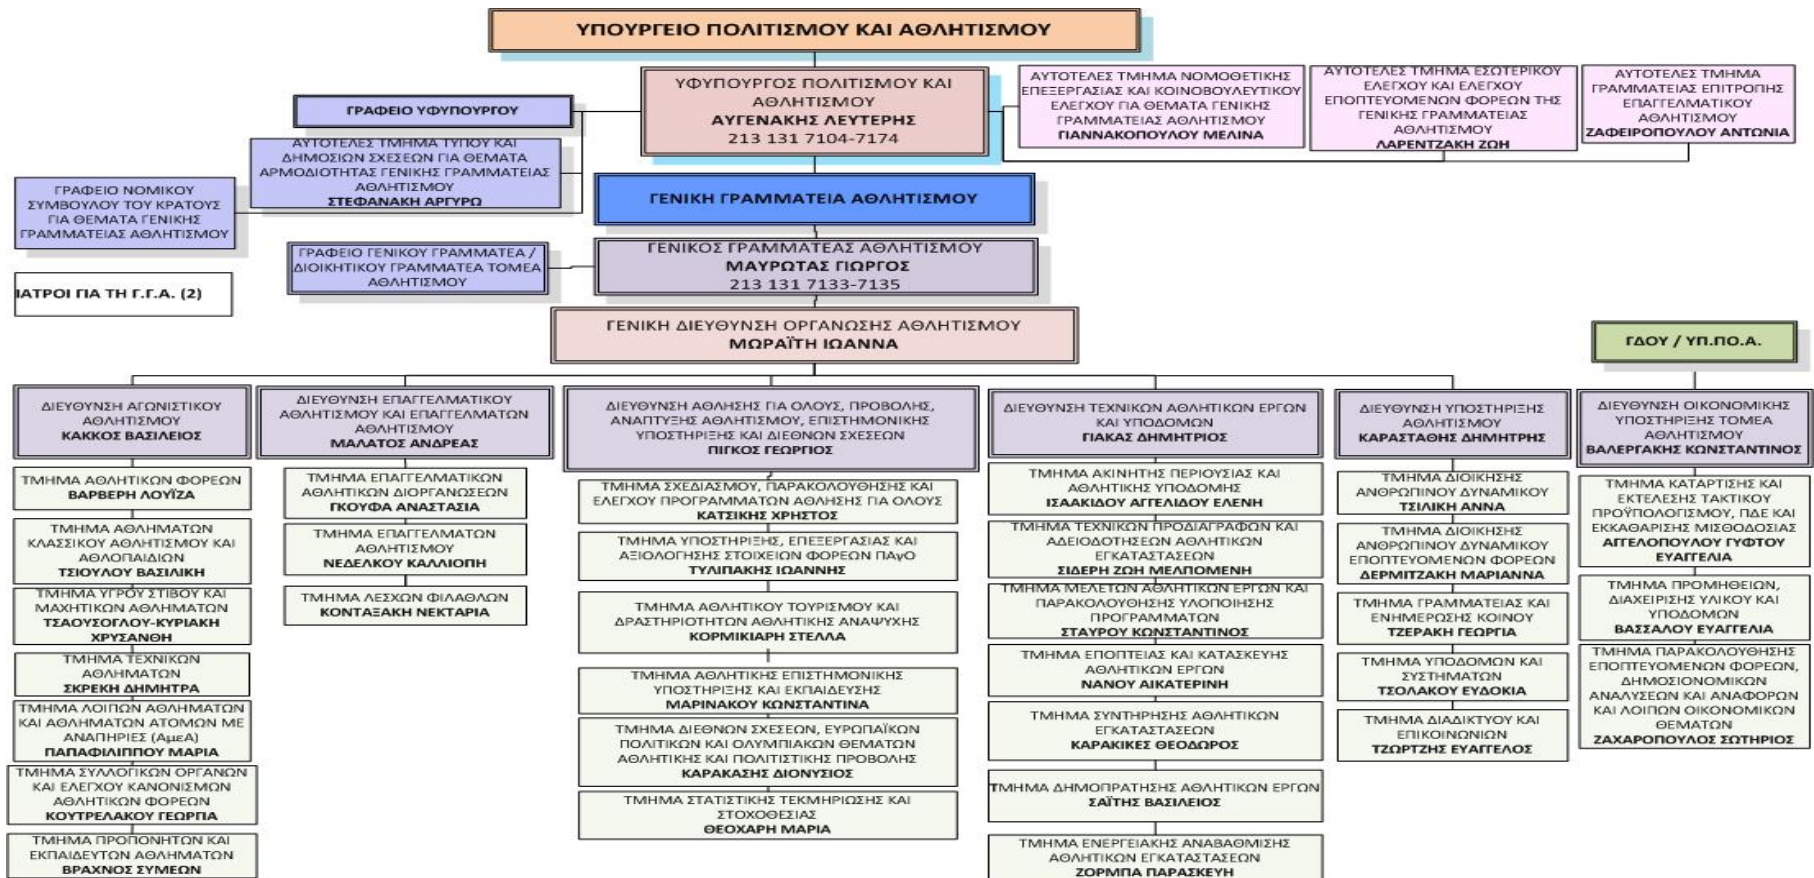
ΥΠΟΥΡΓΕΙΟ ΠΟΛΙΤΙΣΜΟΥ ΚΑΙ ΑΘΛΗΤΙΣΜΟΥ

ΓΡΑΦΕΙΟ ΥΦΥΠΟΥΡΓΟΥ

ΥΦΥΠΟΥΡΓΟΣ ΠΟΛΙΤΙΣΜΟΥ ΚΑΙ ΑΘΛΗΤΙΣΜΟΥ
ΑΥΓΕΝΑΚΗΣ ΛΕΥΤΕΡΗΣ
213 131 7104-7174

ΑΥΤΟΤΕΛΕΣ ΤΜΗΜΑ ΝΟΜΟΘΕΤΙΚΗΣ ΕΠΕΞΕΡΓΑΣΙΑΣ ΚΑΙ ΚΟΙΝΟΒΟΥΛΕΥΤΙΚΟΥ ΕΛΕΓΧΟΥ ΓΙΑ ΘΕΜΑΤΑ ΓΕΝΙΚΗΣ ΓΡΑΜΜΑΤΕΙΑΣ ΑΘΛΗΤΙΣΜΟΥ
ΓΙΑΝΝΑΚΟΠΟΥΛΟΥ ΜΕΛΙΝΑ

ΑΥΤΟΤΕΛΕΣ ΤΜΗΜΑ ΕΣΩΤΕΡΙΚΟΥ ΕΛΕΓΧΟΥ ΚΑΙ ΕΛΕΓΧΟΥ ΕΠΟΠΤΕΥΟΜΕΝΩΝ ΦΟΡΕΩΝ ΤΗΣ ΓΕΝΙΚΗΣ ΓΡΑΜΜΑΤΕΙΑΣ ΑΘΛΗΤΙΣΜΟΥ
ΛΑΡΕΝΤΖΑΚΗ ΖΩΗ

ΑΥΤΟΤΕΛΕΣ ΤΜΗΜΑ ΓΡΑΜΜΑΤΕΙΑΣ ΕΠΙΤΡΟΠΗΣ ΕΠΑΓΓΕΛΜΑΤΙΚΟΥ ΑΘΛΗΤΙΣΜΟΥ
ΖΑΦΕΙΡΟΠΟΥΛΟΥ ΑΝΤΩΝΙΑ

ΑΥΤΟΤΕΛΕΣ ΤΜΗΜΑ ΤΥΠΟΥ ΚΑΙ ΔΗΜΟΣΙΩΝ ΣΧΕΣΕΩΝ ΓΙΑ ΘΕΜΑΤΑ ΑΡΜΟΔΙΟΤΗΤΑΣ ΓΕΝΙΚΗΣ ΓΡΑΜΜΑΤΕΙΑΣ ΑΘΛΗΤΙΣΜΟΥ
ΣΤΕΦΑΝΑΚΗ ΑΡΓΥΡΩ

ΓΡΑΦΕΙΟ ΝΟΜΙΚΟΥ ΣΥΜΒΟΥΛΟΥ ΤΟΥ ΚΡΑΤΟΥΣ ΓΙΑ ΘΕΜΑΤΑ ΓΕΝΙΚΗΣ ΓΡΑΜΜΑΤΕΙΑΣ ΑΘΛΗΤΙΣΜΟΥ

ΓΕΝΙΚΗ ΓΡΑΜΜΑΤΕΙΑ ΑΘΛΗΤΙΣΜΟΥ

ΓΡΑΦΕΙΟ ΓΕΝΙΚΟΥ ΓΡΑΜΜΑΤΕΑ / ΔΙΟΙΚΗΤΙΚΟΥ ΓΡΑΜΜΑΤΕΑ ΤΟΜΕΑ ΑΘΛΗΤΙΣΜΟΥ

ΓΕΝΙΚΟΣ ΓΡΑΜΜΑΤΕΑΣ ΑΘΛΗΤΙΣΜΟΥ
ΜΑΥΡΩΤΑΣ ΓΙΩΡΓΟΣ
213 131 7133-7135

ΙΑΤΡΟΙ ΓΙΑ ΤΗ Γ.Γ.Α. (2)

ΓΕΝΙΚΗ ΔΙΕΥΘΥΝΣΗ ΟΡΓΑΝΩΣΗΣ ΑΘΛΗΤΙΣΜΟΥ
ΜΩΡΑΪΤΗ ΙΩΑΝΝΑ

ΓΔΟΥ / ΥΠ.ΠΟ.Α.

ΔΙΕΥΘΥΝΣΗ ΑΓΩΝΙΣΤΙΚΟΥ ΑΘΛΗΤΙΣΜΟΥ
ΚΑΚΚΟΣ ΒΑΣΙΛΕΙΟΣ

ΤΜΗΜΑ ΑΘΛΗΤΙΚΩΝ ΦΟΡΕΩΝ
ΒΑΡΒΕΡΗ ΛΟΥΪΖΑ

ΤΜΗΜΑ ΑΘΛΗΜΑΤΩΝ ΚΛΑΣΣΙΚΟΥ ΑΘΛΗΤΙΣΜΟΥ ΚΑΙ ΑΘΛΟΠΑΙΔΙΩΝ
ΤΣΙΟΥΛΟΥ ΒΑΣΙΛΙΚΗ

ΤΜΗΜΑ ΥΓΡΟΥ ΣΤΙΒΟΥ ΚΑΙ ΜΑΧΗΤΙΚΩΝ ΑΘΛΗΜΑΤΩΝ
ΤΣΑΟΥΣΟΓΛΟΥ-ΚΥΡΙΑΚΗ ΧΡΥΣΑΝΘΗ

ΤΜΗΜΑ ΤΕΧΝΙΚΩΝ ΑΘΛΗΜΑΤΩΝ
ΣΚΡΕΚΗ ΔΗΜΗΤΡΑ

ΤΜΗΜΑ ΛΟΙΠΩΝ ΑΘΛΗΜΑΤΩΝ ΚΑΙ ΑΘΛΗΜΑΤΩΝ ΑΤΟΜΩΝ ΜΕ ΑΝΑΠΗΡΙΕΣ (ΑμεΑ)
ΠΑΠΑΦΙΛΙΠΠΟΥ ΜΑΡΙΑ

ΤΜΗΜΑ ΣΥΛΛΟΓΙΚΩΝ ΟΡΓΑΝΩΝ ΚΑΙ ΕΛΕΓΧΟΥ ΚΑΝΟΝΙΣΜΩΝ ΑΘΛΗΤΙΚΩΝ ΦΟΡΕΩΝ
ΚΟΥΤΡΕΛΑΚΟΥ ΓΕΩΡΓΙΑ

ΤΜΗΜΑ ΠΡΟΠΟΝΗΤΩΝ ΚΑΙ ΕΚΠΑΙΔΕΥΤΩΝ ΑΘΛΗΜΑΤΩΝ
ΒΡΑΧΝΟΣ ΣΥΜΕΩΝ

ΔΙΕΥΘΥΝΣΗ ΕΠΑΓΓΕΛΜΑΤΙΚΟΥ ΑΘΛΗΤΙΣΜΟΥ ΚΑΙ ΕΠΑΓΓΕΛΜΑΤΩΝ ΑΘΛΗΤΙΣΜΟΥ
ΜΑΛΑΤΟΣ ΑΝΔΡΕΑΣ

ΤΜΗΜΑ ΕΠΑΓΓΕΛΜΑΤΙΚΩΝ ΑΘΛΗΤΙΚΩΝ ΔΙΟΡΓΑΝΩΣΕΩΝ
ΓΚΟΥΦΑ ΑΝΑΣΤΑΣΙΑ

ΤΜΗΜΑ ΕΠΑΓΓΕΛΜΑΤΩΝ ΑΘΛΗΤΙΣΜΟΥ
ΝΕΔΕΛΚΟΥ ΚΑΛΛΙΟΠΗ

ΤΜΗΜΑ ΛΕΣΧΩΝ ΦΙΛΑΘΛΩΝ
ΚΟΝΤΑΞΑΚΗ ΝΕΚΤΑΡΙΑ

ΔΙΕΥΘΥΝΣΗ ΑΘΛΗΣΗΣ ΓΙΑ ΟΛΟΥΣ, ΠΡΟΒΟΛΗΣ, ΑΝΑΠΤΥΞΗΣ ΑΘΛΗΤΙΣΜΟΥ, ΕΠΙΣΤΗΜΟΝΙΚΗΣ ΥΠΟΣΤΗΡΙΞΗΣ ΚΑΙ ΔΙΕΘΝΩΝ ΣΧΕΣΕΩΝ
ΠΙΓΚΟΣ ΓΕΩΡΓΙΟΣ

ΤΜΗΜΑ ΣΧΕΔΙΑΣΜΟΥ, ΠΑΡΑΚΟΛΟΥΘΗΣΗΣ ΚΑΙ ΕΛΕΓΧΟΥ ΠΡΟΓΡΑΜΜΑΤΩΝ ΑΘΛΗΣΗΣ ΓΙΑ ΟΛΟΥΣ
ΚΑΤΣΙΚΗΣ ΧΡΗΣΤΟΣ

ΤΜΗΜΑ ΥΠΟΣΤΗΡΙΞΗΣ, ΕΠΕΞΕΡΓΑΣΙΑΣ ΚΑΙ ΑΞΙΟΛΟΓΗΣΗΣ ΣΤΟΙΧΕΙΩΝ ΦΟΡΕΩΝ ΠΑγΟ
ΤΥΛΙΠΑΚΗΣ ΙΩΑΝΝΗΣ

ΤΜΗΜΑ ΑΘΛΗΤΙΚΟΥ ΤΟΥΡΙΣΜΟΥ ΚΑΙ ΔΡΑΣΤΗΡΙΟΤΗΤΩΝ ΑΘΛΗΤΙΚΗΣ ΑΝΑΨΥΧΗΣ
ΚΟΡΜΙΚΙΑΡΗ ΣΤΕΛΛΑ

ΤΜΗΜΑ ΑΘΛΗΤΙΚΗΣ ΕΠΙΣΤΗΜΟΝΙΚΗΣ ΥΠΟΣΤΗΡΙΞΗΣ ΚΑΙ ΕΚΠΑΙΔΕΥΣΗΣ
ΜΑΡΙΝΑΚΟΥ ΚΩΝΣΤΑΝΤΙΝΑ

ΤΜΗΜΑ ΔΙΕΘΝΩΝ ΣΧΕΣΕΩΝ, ΕΥΡΩΠΑΪΚΩΝ ΠΟΛΙΤΙΚΩΝ ΚΑΙ ΟΛΥΜΠΙΑΚΩΝ ΘΕΜΑΤΩΝ ΑΘΛΗΤΙΚΗΣ ΚΑΙ ΠΟΛΙΤΙΣΤΙΚΗΣ ΠΡΟΒΟΛΗΣ
ΚΑΡΑΚΑΣΗΣ ΔΙΟΝΥΣΙΟΣ

ΤΜΗΜΑ ΣΤΑΤΙΣΤΙΚΗΣ ΤΕΚΜΗΡΙΩΣΗΣ ΚΑΙ ΣΤΟΧΟΘΕΣΙΑΣ
ΘΕΟΧΑΡΗ ΜΑΡΙΑ

ΔΙΕΥΘΥΝΣΗ ΤΕΧΝΙΚΩΝ ΑΘΛΗΤΙΚΩΝ ΕΡΓΩΝ ΚΑΙ ΥΠΟΔΟΜΩΝ
ΓΙΑΚΑΣ ΔΗΜΗΤΡΙΟΣ

ΤΜΗΜΑ ΑΚΙΝΗΤΗΣ ΠΕΡΙΟΥΣΙΑΣ ΚΑΙ ΑΘΛΗΤΙΚΗΣ ΥΠΟΔΟΜΗΣ
ΙΣΑΑΚΙΔΟΥ ΑΓΓΕΛΙΔΟΥ ΕΛΕΝΗ

ΤΜΗΜΑ ΤΕΧΝΙΚΩΝ ΠΡΟΔΙΑΓΡΑΦΩΝ ΚΑΙ ΑΔΕΙΟΔΟΤΗΣΕΩΝ ΑΘΛΗΤΙΚΩΝ ΕΓΚΑΤΑΣΤΑΣΕΩΝ
ΣΙΔΕΡΗ ΖΩΗ ΜΕΛΠΟΜΕΝΗ

ΤΜΗΜΑ ΜΕΛΕΤΩΝ ΑΘΛΗΤΙΚΩΝ ΕΡΓΩΝ ΚΑΙ ΠΑΡΑΚΟΛΟΥΘΗΣΗΣ ΥΛΟΠΟΙΗΣΗΣ ΠΡΟΓΡΑΜΜΑΤΩΝ
ΣΤΑΥΡΟΥ ΚΩΝΣΤΑΝΤΙΝΟΣ

ΤΜΗΜΑ ΕΠΟΠΤΕΙΑΣ ΚΑΙ ΚΑΤΑΣΚΕΥΗΣ ΑΘΛΗΤΙΚΩΝ ΕΡΓΩΝ
ΝΑΝΟΥ ΑΙΚΑΤΕΡΙΝΗ

ΤΜΗΜΑ ΣΥΝΤΗΡΗΣΗΣ ΑΘΛΗΤΙΚΩΝ ΕΓΚΑΤΑΣΤΑΣΕΩΝ
ΚΑΡΑΚΙΚΕΣ ΘΕΟΔΩΡΟΣ

ΤΜΗΜΑ ΔΗΜΟΠΡΑΤΗΣΗΣ ΑΘΛΗΤΙΚΩΝ ΕΡΓΩΝ
ΣΑΪΤΗΣ ΒΑΣΙΛΕΙΟΣ

ΤΜΗΜΑ ΕΝΕΡΓΕΙΑΚΗΣ ΑΝΑΒΑΘΜΙΣΗΣ ΑΘΛΗΤΙΚΩΝ ΕΓΚΑΤΑΣΤΑΣΕΩΝ
ΖΟΡΜΠΑ ΠΑΡΑΣΚΕΥΗ

ΔΙΕΥΘΥΝΣΗ ΥΠΟΣΤΗΡΙΞΗΣ ΑΘΛΗΤΙΣΜΟΥ
ΚΑΡΑΣΤΑΘΗΣ ΔΗΜΗΤΡΗΣ

ΤΜΗΜΑ ΔΙΟΙΚΗΣΗΣ ΑΝΘΡΩΠΙΝΟΥ ΔΥΝΑΜΙΚΟΥ
ΤΣΙΛΙΚΗ ΑΝΝΑ

ΤΜΗΜΑ ΔΙΟΙΚΗΣΗΣ ΑΝΘΡΩΠΙΝΟΥ ΔΥΝΑΜΙΚΟΥ ΕΠΟΠΤΕΥΟΜΕΝΩΝ ΦΟΡΕΩΝ
ΔΕΡΜΙΤΖΑΚΗ ΜΑΡΙΑΝΝΑ

ΤΜΗΜΑ ΓΡΑΜΜΑΤΕΙΑΣ ΚΑΙ ΕΝΗΜΕΡΩΣΗΣ ΚΟΙΝΟΥ
ΤΖΕΡΑΚΗ ΓΕΩΡΓΙΑ

ΤΜΗΜΑ ΥΠΟΔΟΜΩΝ ΚΑΙ ΣΥΣΤΗΜΑΤΩΝ
ΤΣΟΛΑΚΟΥ ΕΥΔΟΚΙΑ

ΤΜΗΜΑ ΔΙΑΔΙΚΤΥΟΥ ΚΑΙ ΕΠΙΚΟΙΝΩΝΙΩΝ
ΤΖΩΡΤΖΗΣ ΕΥΑΓΓΕΛΟΣ

ΔΙΕΥΘΥΝΣΗ ΟΙΚΟΝΟΜΙΚΗΣ ΥΠΟΣΤΗΡΙΞΗΣ ΤΟΜΕΑ ΑΘΛΗΤΙΣΜΟΥ
ΒΑΛΕΡΓΑΚΗΣ ΚΩΝΣΤΑΝΤΙΝΟΣ

ΤΜΗΜΑ ΚΑΤΑΡΤΙΣΗΣ ΚΑΙ ΕΚΤΕΛΕΣΗΣ ΤΑΚΤΙΚΟΥ ΠΡΟΫΠΟΛΟΓΙΣΜΟΥ, ΠΔΕ ΚΑΙ ΕΚΚΑΘΑΡΙΣΗΣ ΜΙΣΘΟΔΟΣΙΑΣ
ΑΓΓΕΛΟΠΟΥΛΟΥ ΓΥΦΤΟΥ ΕΥΑΓΓΕΛΙΑ

ΤΜΗΜΑ ΠΡΟΜΗΘΕΙΩΝ, ΔΙΑΧΕΙΡΙΣΗΣ ΥΛΙΚΟΥ ΚΑΙ ΥΠΟΔΟΜΩΝ
ΒΑΣΣΑΛΟΥ ΕΥΑΓΓΕΛΙΑ

ΤΜΗΜΑ ΠΑΡΑΚΟΛΟΥΘΗΣΗΣ ΕΠΟΠΤΕΥΟΜΕΝΩΝ ΦΟΡΕΩΝ, ΔΗΜΟΣΙΟΝΟΜΙΚΩΝ ΑΝΑΛΥΣΕΩΝ ΚΑΙ ΑΝΑΦΟΡΩΝ ΚΑΙ ΛΟΙΠΩΝ ΟΙΚΟΝΟΜΙΚΩΝ ΘΕΜΑΤΩΝ
ΖΑΧΑΡΟΠΟΥΛΟΣ ΣΩΤΗΡΙΟΣ